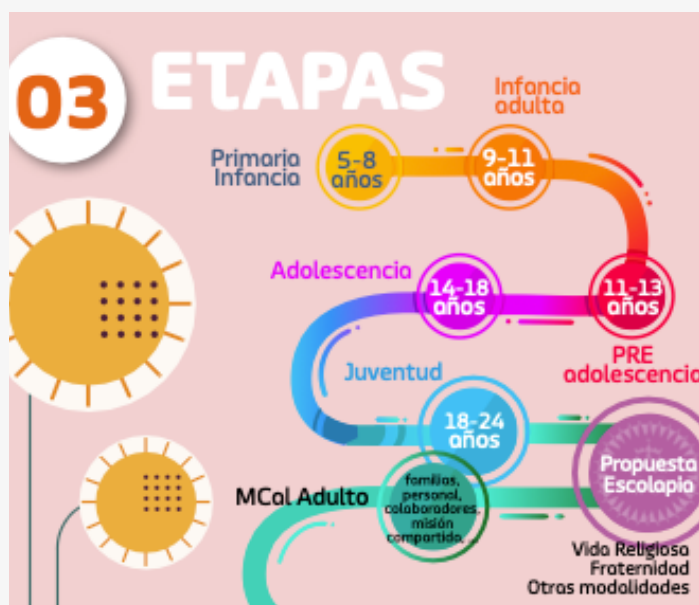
03 ETAPAS

Infancia adulta

Primaria Infancia

5-8 años

9-11 años

Adolescencia

14-18 años

11-13 años

PRE adolescencia

Juventud

18-24 años

MCal Adulto

familias, personal, colaboradores, misión compartida.

Propuesta Escolapia

Vida Religiosa
Fraternidad
Otras modalidades